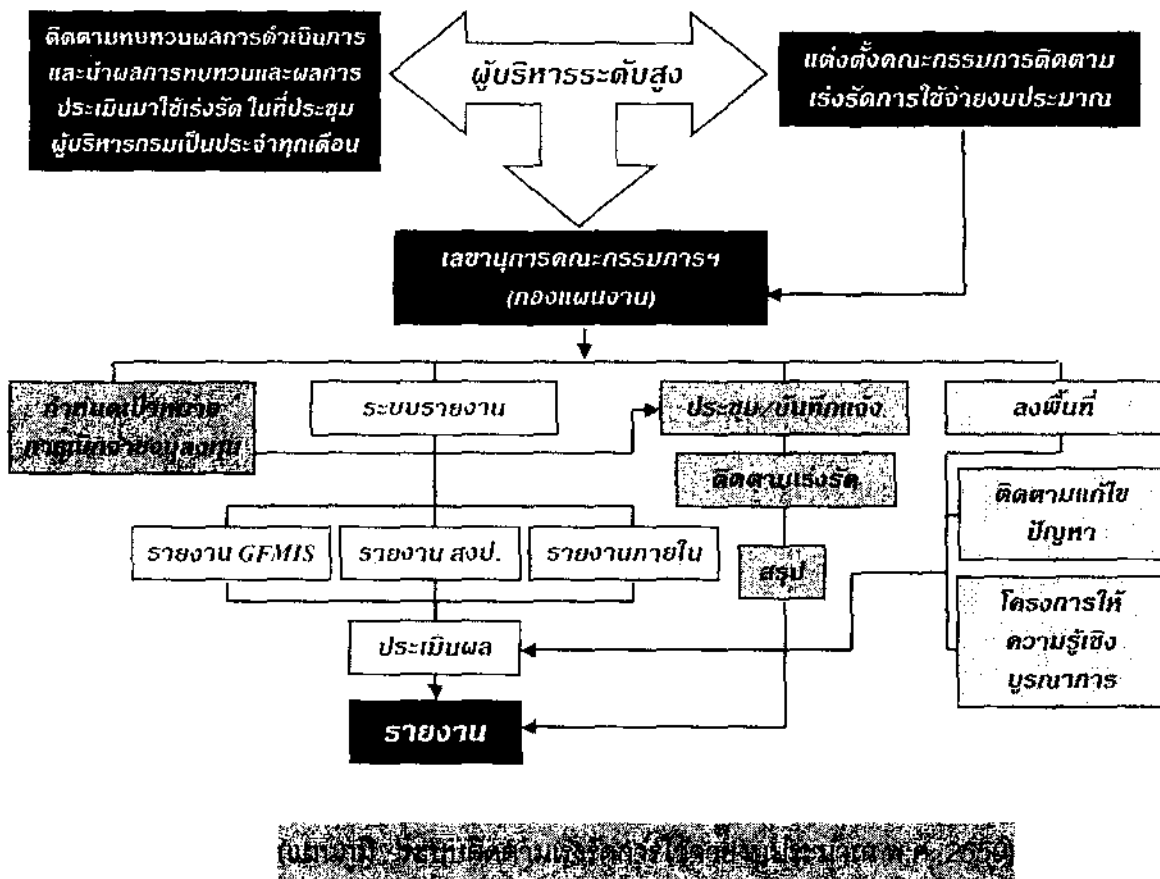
ติดตามทบทวนผลการดำเนินการ และนำผลการทบทวนและผลการประเมินมาใช้เร่งรัด ในที่ประชุมผู้บริหารกรมเป็นประจำทุกเดือน

ผู้บริหารระดับสูง

แต่งตั้งคณะกรรมการติดตามเร่งรัดการใช้จ่ายงบประมาณ

เลขานุการคณะกรรมการฯ (กองแผนงาน)

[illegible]

ระบบรายงาน

ประชุม/บันทึกแจ้ง

ลงพื้นที่

ติดตามเร่งรัด

ติดตามแก้ไขปัญหา

รายงาน GFMIS

รายงาน สงป.

รายงานภายใน

สรุป

โครงการให้ความรู้เชิงบูรณาการ

ประเมินผล

รายงาน

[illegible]